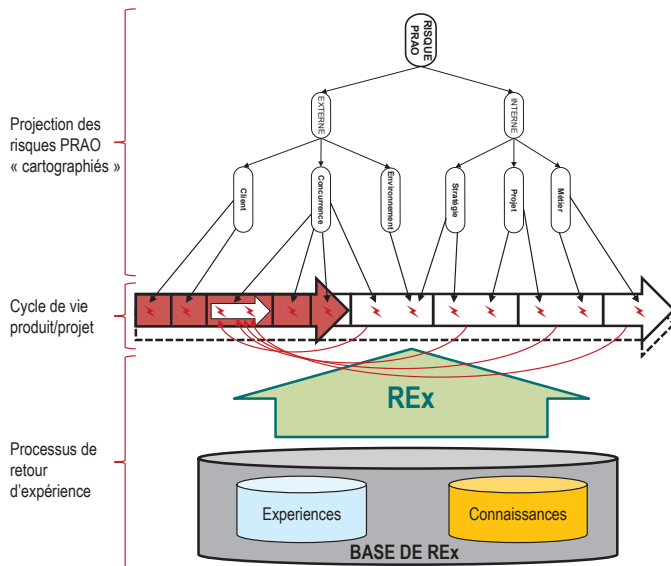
RISQUE PRAO

EXTERNE

INTERNE

Client

Concurrence

Environnement

Stratégie

Projet

Métier

Projection des risques PRAO « cartographiés »

Cycle de vie produit/projet

Processus de retour d'expérience

REx

Experiences

Connaissances

BASE DE REx